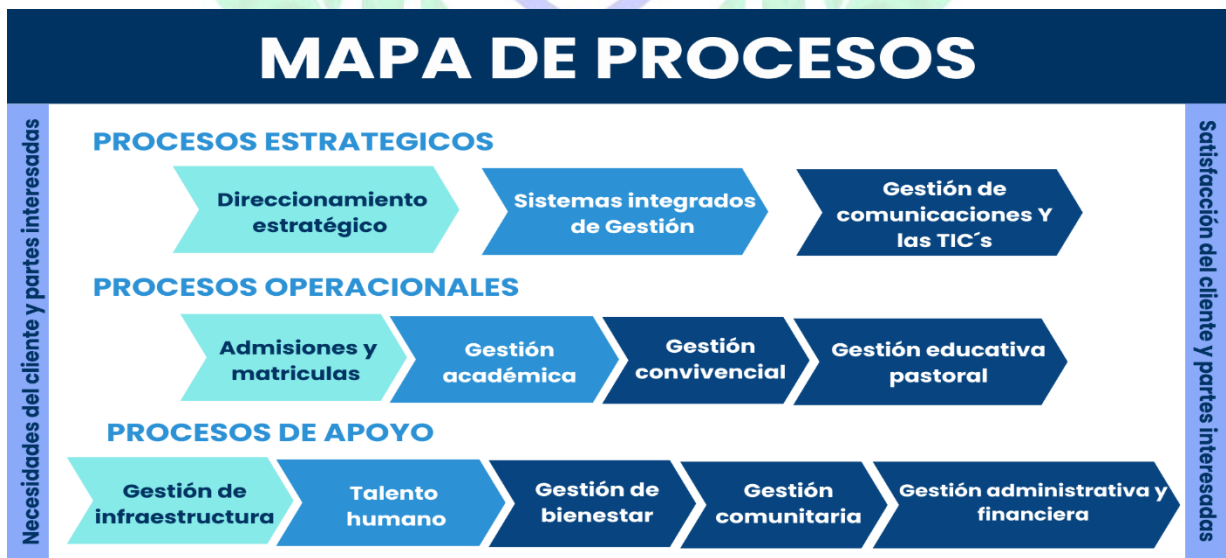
MAPA DE PROCESOS

Necesidades del cliente y partes interesadas

PROCESOS ESTRATEGICOS

Direccionamiento estratégico

Sistemas integrados de Gestión

Gestión de comunicaciones Y las TIC´s

PROCESOS OPERACIONALES

Admisiones y matriculas

Gestión académica

Gestión convivencial

Gestión educativa pastoral

PROCESOS DE APOYO

Gestión de infraestructura

Talento humano

Gestión de bienestar

Gestión comunitaria

Gestión administrativa y financiera

Satisfacción del cliente y partes interesadas